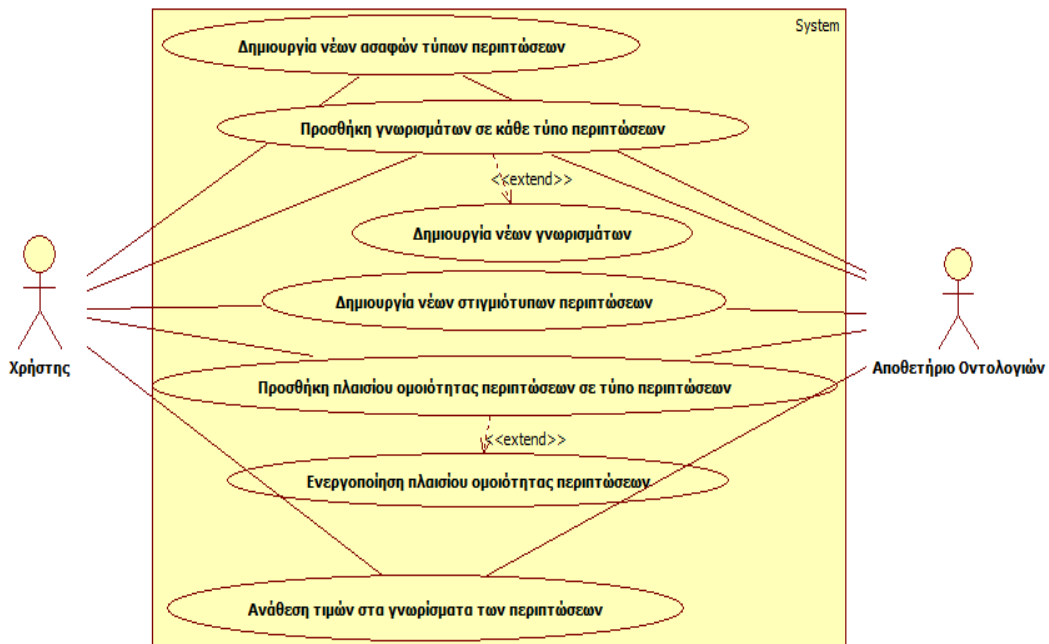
System

Δημιουργία νέων ασαφών τύπων περιπτώσεων

Προσθήκη γνωρισμάτων σε κάθε τύπο περιπτώσεων

<<extend>>

Δημιουργία νέων γνωρισμάτων

Δημιουργία νέων στιγμιότυπων περιπτώσεων

Χρήστης

Αποθετήριο Οντολογιών

Προσθήκη πλαισίου ομοιότητας περιπτώσεων σε τύπο περιπτώσεων

<<extend>>

Ενεργοποίηση πλαισίου ομοιότητας περιπτώσεων

Ανάθεση τιμών στα γνωρίσματα των περιπτώσεων